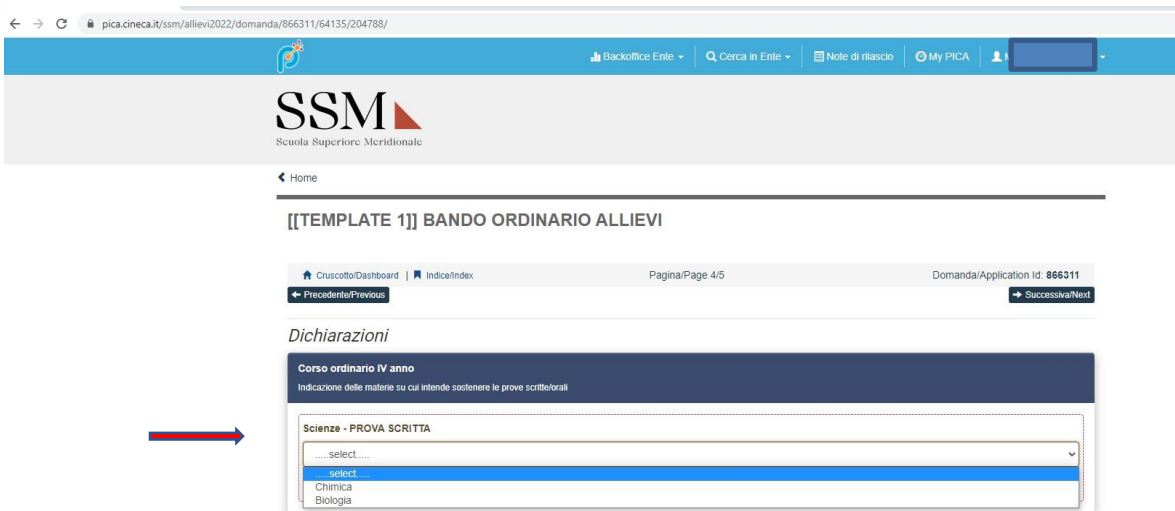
pica.cineca.it/ssm/allievi2022/domanda/866311/64135/204788/

Backoffice Ente ▾ | Cerca in Ente ▾ | Note di rilascio | My PICA | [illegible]

SSM
Scuola Superiore Meridionale

Home

[[TEMPLATE 1]] BANDO ORDINARIO ALLIEVI

Cruscotto/Dashboard | Indice/Index

Pagina/Page 4/5

Domanda/Application Id: 866311

← Precedente/Previous

→ Successiva/Next

Dichiarazioni

Corso ordinario IV anno

Indicazione delle materie su cui intende sostenere le prove scritte/orali

Scienze - PROVA SCRITTA

.....select.....

.....select.....
Chimica
Biologia